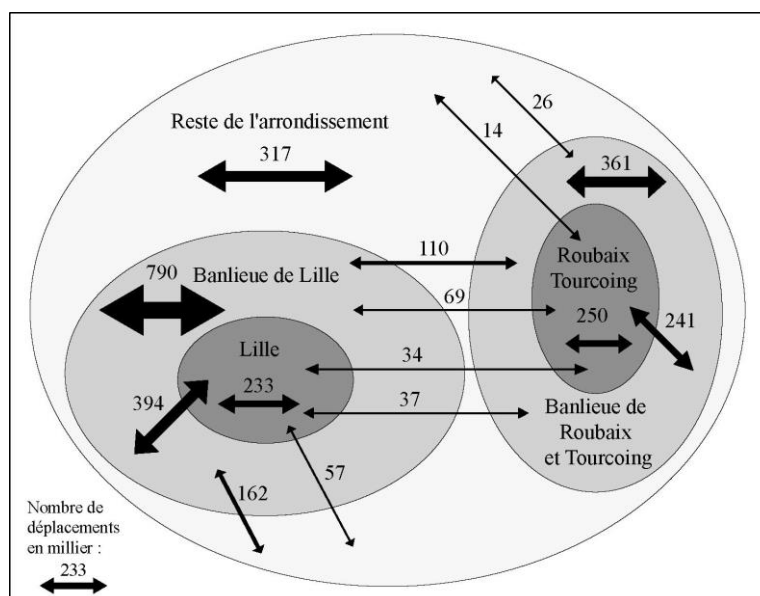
Reste de l'arrondissement

317

26

14

361

110

Roubaix Tourcoing

790

Banlieue de Lille

69

250

241

Lille

34

233

394

37

Banlieue de Roubaix et Tourcoing

162

57

Nombre de déplacements en millier :

233